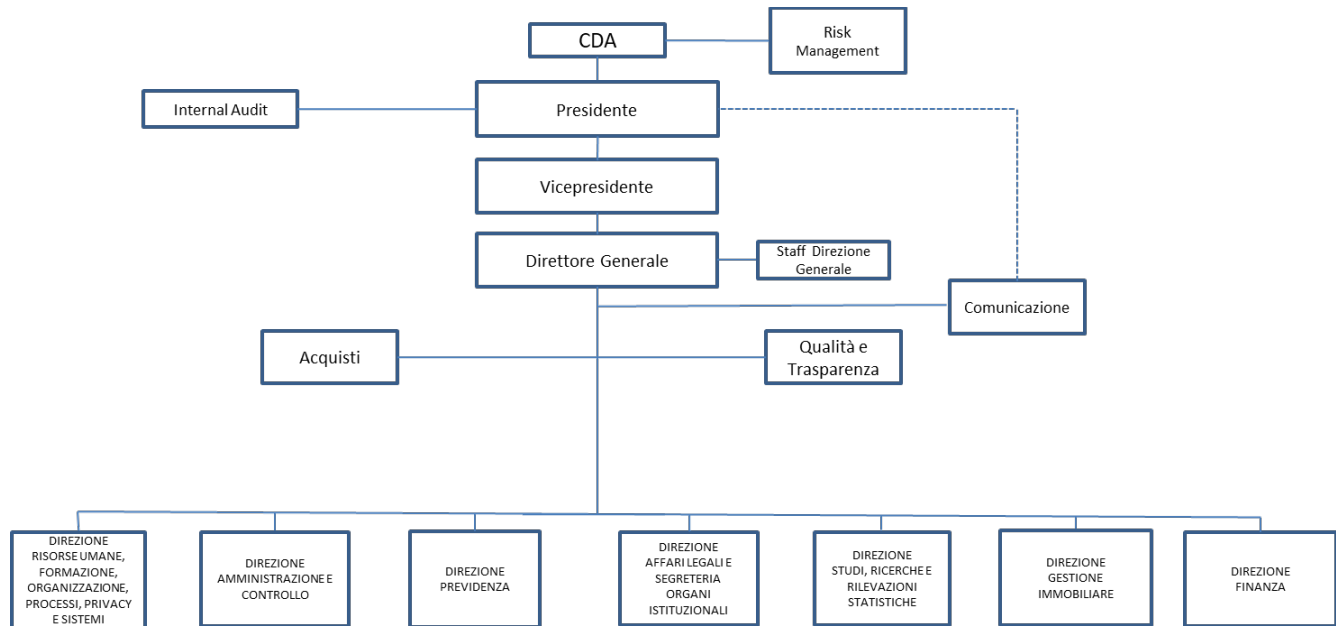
CDA

Risk Management

Internal Audit

Presidente

Vicepresidente

Direttore Generale

Staff Direzione Generale

Comunicazione

Acquisti

Qualità e Trasparenza

DIREZIONE RISORSE UMANE, FORMAZIONE, ORGANIZZAZIONE, PROCESSI, PRIVACY E SISTEMI

DIREZIONE AMMINISTRAZIONE E CONTROLLO

DIREZIONE PREVIDENZA

DIREZIONE AFFARI LEGALI E SEGRETERIA ORGANI ISTITUZIONALI

DIREZIONE STUDI, RICERCHE E RILEVAZIONI STATISTICHE

DIREZIONE GESTIONE IMMOBILIARE

DIREZIONE FINANZA